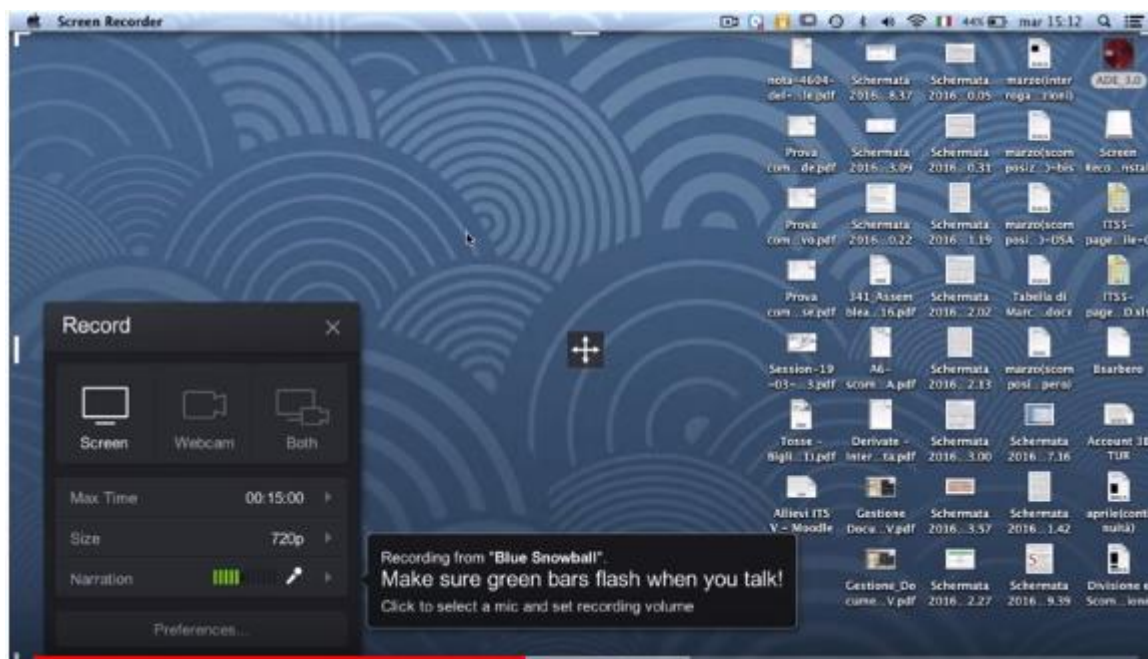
Screen Recorder

44% mar 15:12

nota-4604-del-...le.pdf
Schermata 2016...8.37
Schermata 2016...0.05
marzo(interroga...zioni)
ADE_3.0

Prova com...de.pdf
Schermata 2016...3.09
Schermata 2016...0.31
marzo(scomposiz...)-bis
Screen Reco...nstall

Prova com...vo.pdf
Schermata 2016...0.22
Schermata 2016...1.19
marzo(scomposi...)-USA
ITSS-page...ile-0

Prova com...se.pdf
341_Assemblea...16.pdf
Schermata 2016...2.02
Tabella di Marc...docx
ITSS-page...D.xls

Session-19-03-...3.pdf
A6-scom...A.pdf
Schermata 2016...2.33
marzo(scomposi...peroi
Bsarbero

Tosse - Bigli...11.pdf
Derivate - inter...ta.pdf
Schermata 2016...3.00
Schermata 2016...7.16
Account 3E TUR

Allievi ITS V - Moodle
Gestione Docu...V.pdf
Schermata 2016...3.57
Schermata 2016...1.42
aprile(continuità)

Gestione_Documenti...V.pdf
Schermata 2016...2.27
Schermata 2016...9.39
Divisione e Scom...ione

Record

Screen
Webcam
Both

Max Time 00:15:00
Size 720p
Narration

Preferences...

Recording from "Blue Snowball".
Make sure green bars flash when you talk!
Click to select a mic and set recording volume